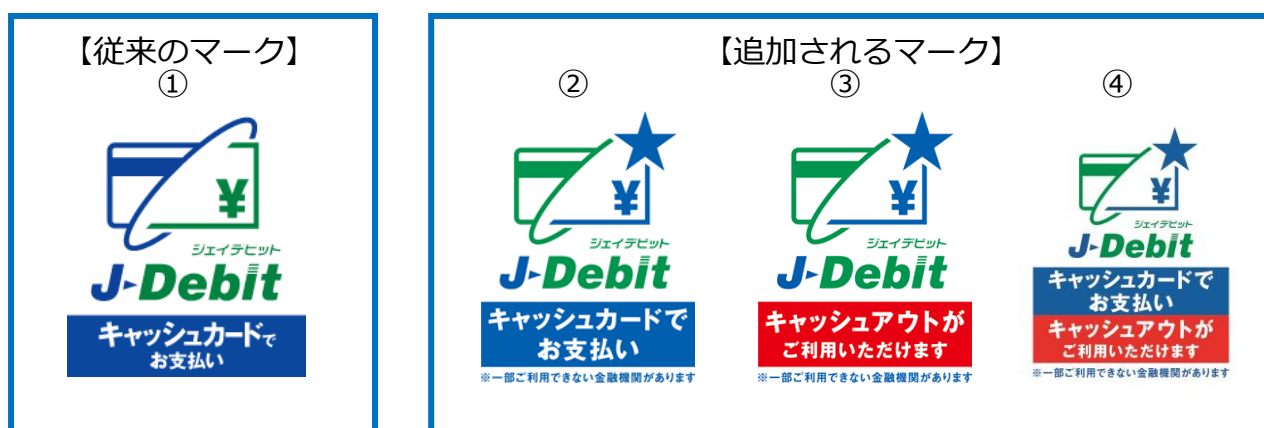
【従来のマーク】
①

¥
ジェイデビット
J-Debit
キャッシュカードでお支払い

【追加されるマーク】
②

¥
ジェイデビット
J-Debit
キャッシュカードでお支払い
※一部ご利用できない金融機関があります

③

¥
ジェイデビット
J-Debit
キャッシュアウトがご利用いただけます
※一部ご利用できない金融機関があります

④

¥
ジェイデビット
J-Debit
キャッシュカードでお支払い
キャッシュアウトがご利用いただけます
※一部ご利用できない金融機関があります